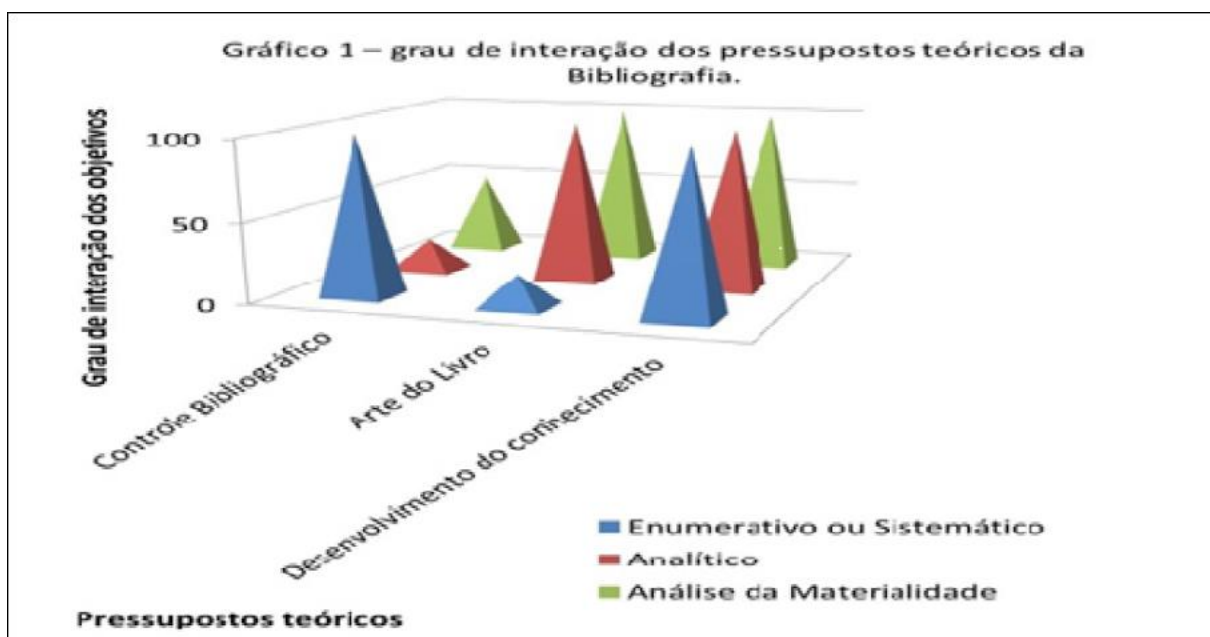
Gráfico 1 – grau de interação dos pressupostos teóricos da Bibliografia.

Grau de interação dos objetivos

100

50

0

Controle Bibliográfico

Arte do Livro

Desenvolvimento do conhecimento

Enumerativo ou Sistemático

Analítico

Análise da Materialidade

Pressupostos teóricos